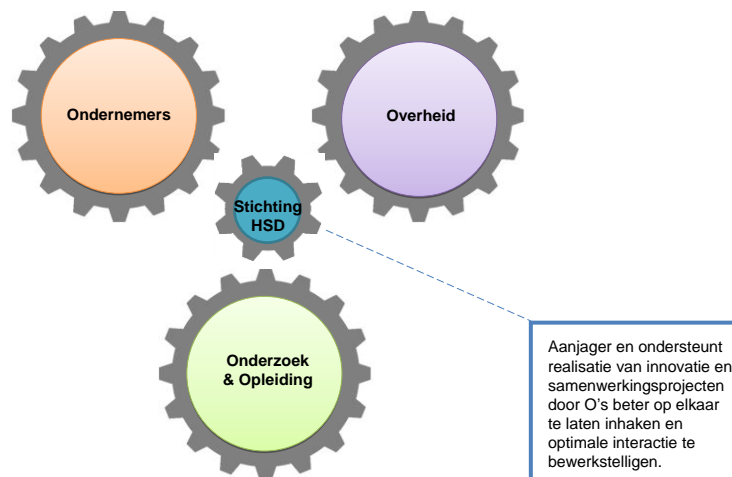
Ondernemers

Overheid

Stichting HSD

Onderzoek & Opleiding

Aanjager en ondersteunt realisatie van innovatie en samenwerkingsprojecten door O's beter op elkaar te laten inhaken en optimale interactie te bewerkstelligen.